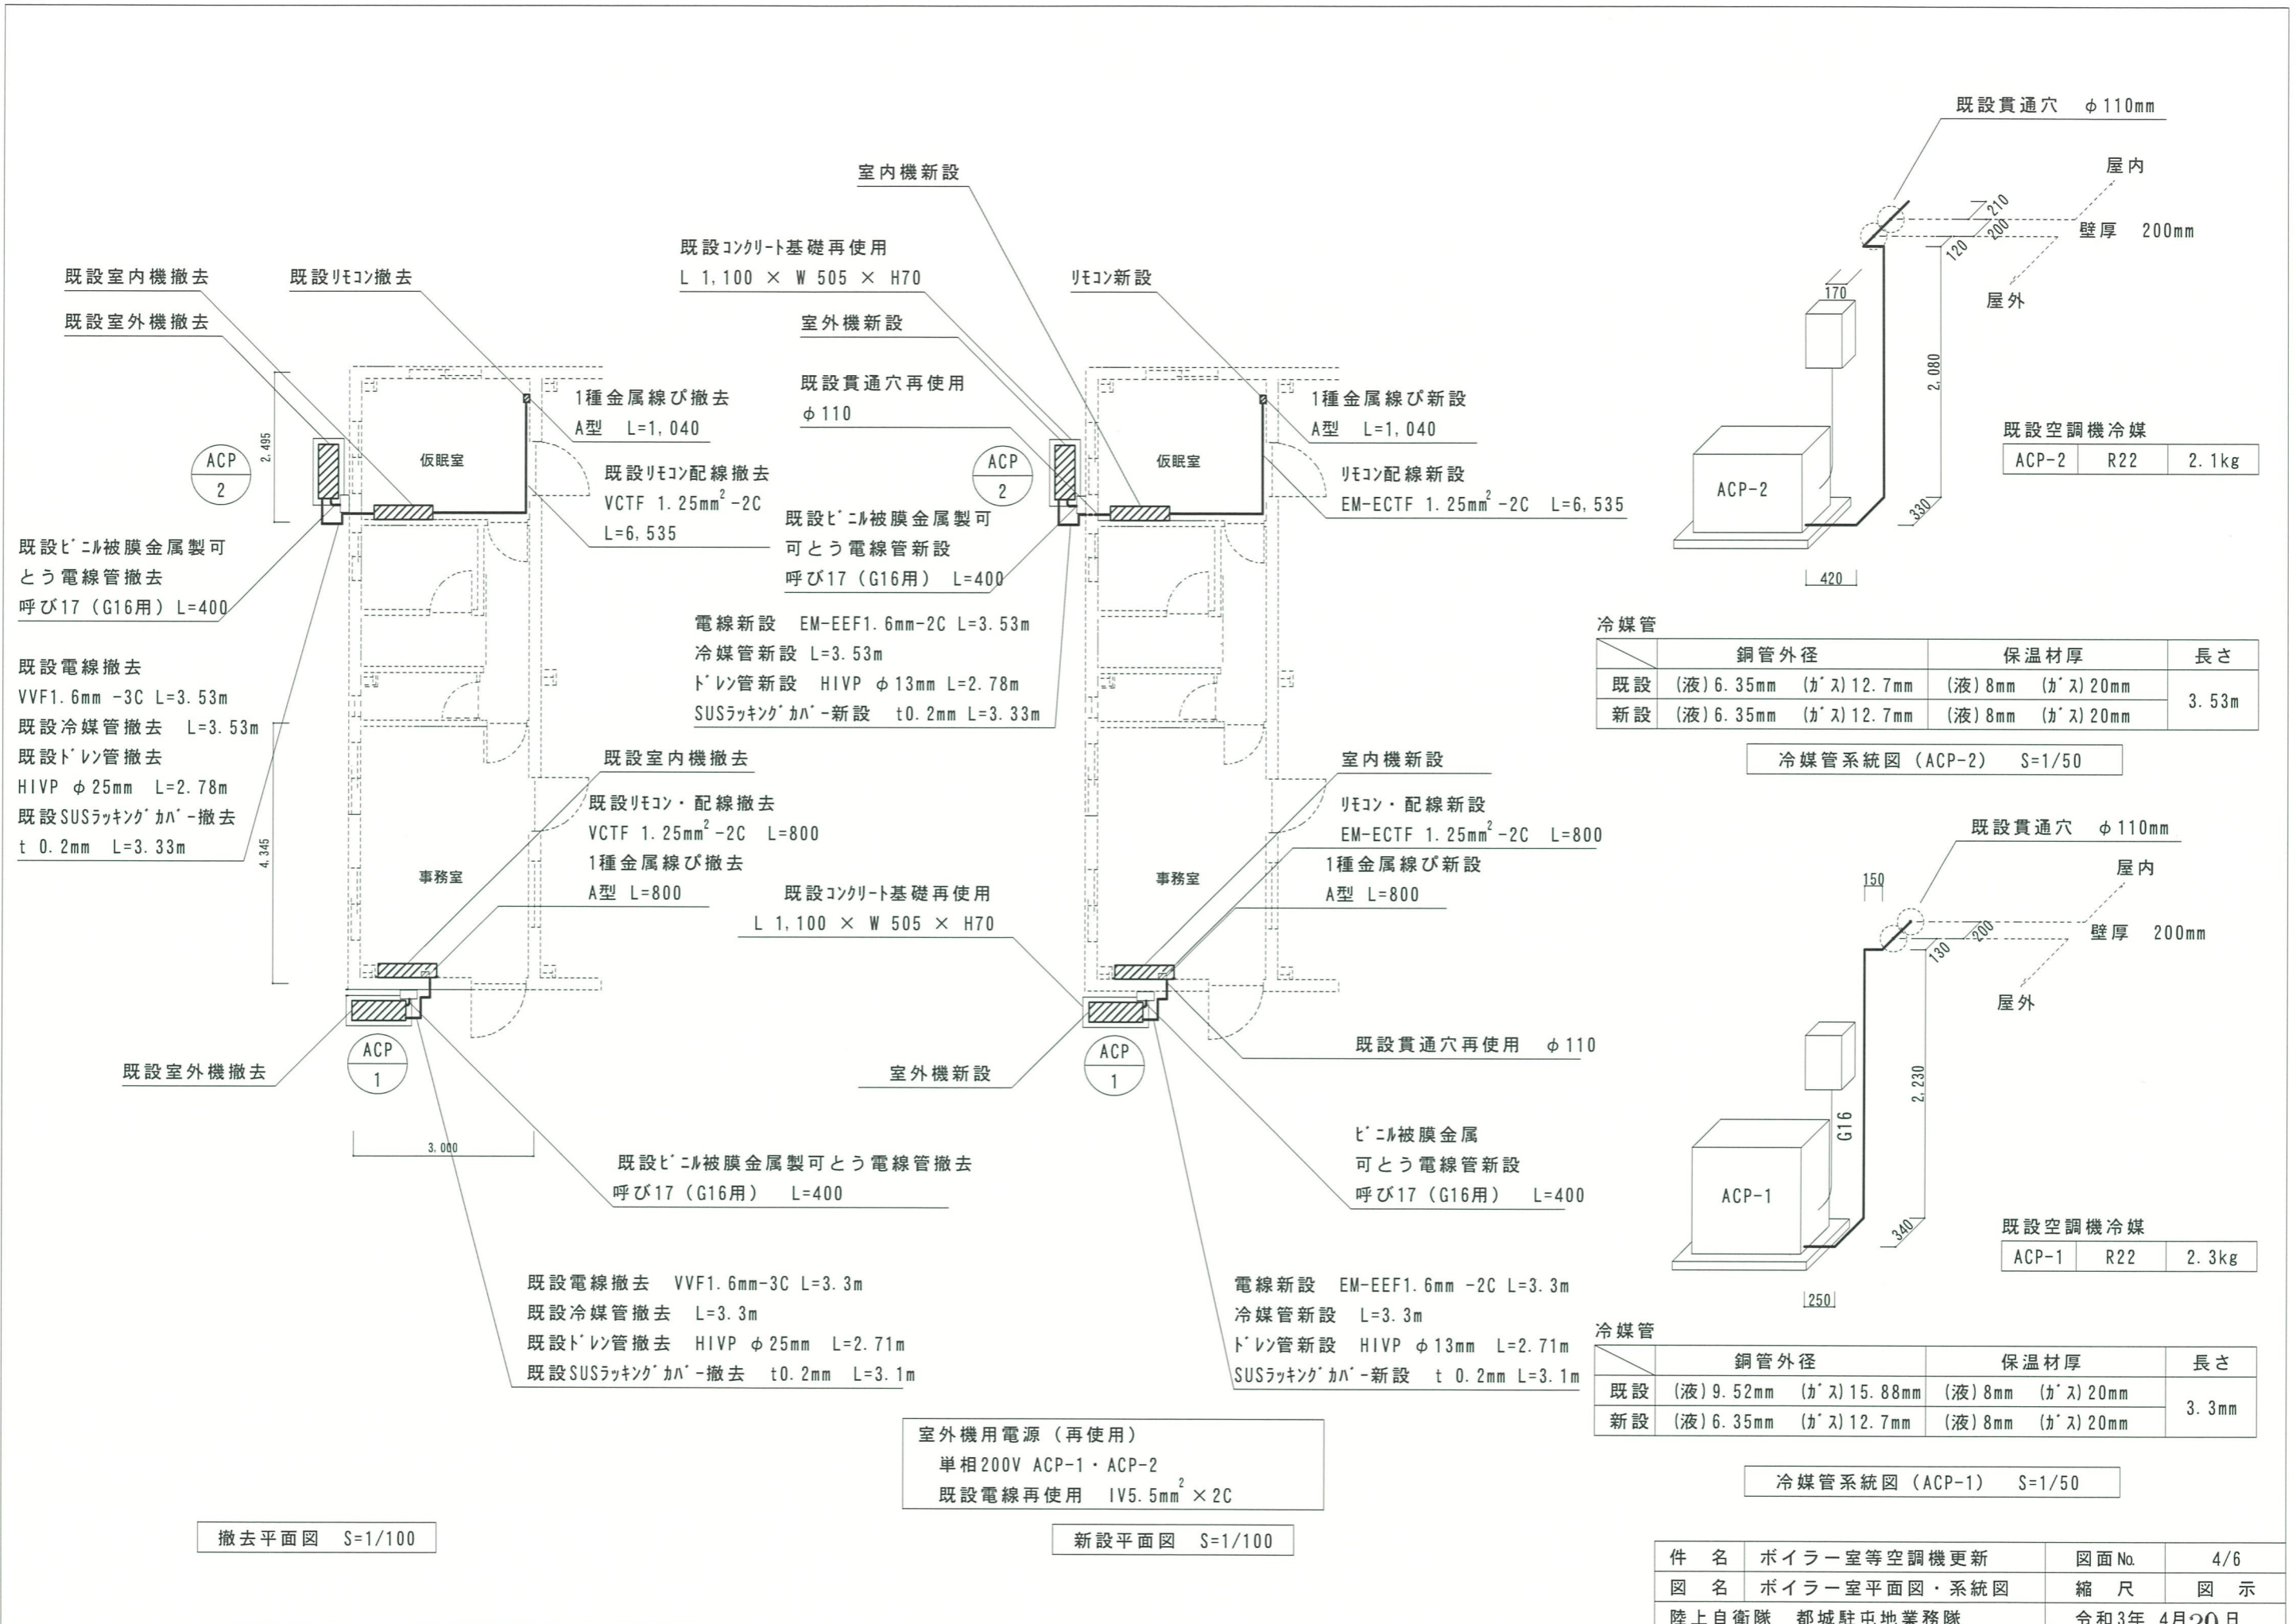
既設貫通穴　φ110mm

屋内

210
200
120

壁厚　200mm

屋外

170

2,080

330

420

ACP-2

既設空調機冷媒

| ACP-2 | R22 | 2.1kg |
|---|---|---|

室内機新設

既設ｺﾝｸﾘｰﾄ基礎再使用
L 1,100 × W 505 × H70

既設室内機撤去

既設ﾘﾓｺﾝ撤去

ﾘﾓｺﾝ新設

既設室外機撤去

室外機新設

既設貫通穴再使用
φ110

1種金属線び撤去
A型　L=1,040

1種金属線び新設
A型　L=1,040

2,495

ACP
2

仮眠室

ACP
2

仮眠室

既設ﾘﾓｺﾝ配線撤去
VCTF 1.25mm$^2$-2C
L=6,535

ﾘﾓｺﾝ配線新設
EM-ECTF 1.25mm$^2$-2C　L=6,535

既設ﾋﾞﾆﾙ被膜金属製可
可とう電線管新設
呼び17（G16用）　L=400

既設ﾋﾞﾆﾙ被膜金属製可
とう電線管撤去
呼び17（G16用）L=400

電線新設　EM-EEF1.6mm-2C L=3.53m
冷媒管新設 L=3.53m
ﾄﾞﾚﾝ管新設　HIVP φ13mm L=2.78m
SUSﾗｯｷﾝｸﾞｶﾊﾞｰ新設　t0.2mm L=3.33m

既設電線撤去
VVF1.6mm -3C L=3.53m
既設冷媒管撤去　L=3.53m
既設ﾄﾞﾚﾝ管撤去
HIVP φ25mm　L=2.78m
既設SUSﾗｯｷﾝｸﾞｶﾊﾞｰ撤去
t 0.2mm　L=3.33m

冷媒管

|  | 銅管外径 | 保温材厚 | 長さ |
|---|---|---|---|
| 既設 | (液)6.35mm　(ｶﾞｽ)12.7mm | (液)8mm　(ｶﾞｽ)20mm | 3.53m |
| 新設 | (液)6.35mm　(ｶﾞｽ)12.7mm | (液)8mm　(ｶﾞｽ)20mm | |

冷媒管系統図（ACP-2）　S=1/50

既設室内機撤去

室内機新設

既設ﾘﾓｺﾝ・配線撤去
VCTF 1.25mm$^2$-2C　L=800
1種金属線び撤去
A型　L=800

ﾘﾓｺﾝ・配線新設
EM-ECTF 1.25mm$^2$-2C　L=800
1種金属線び新設
A型　L=800

既設貫通穴　φ110mm

150

屋内

130
200

壁厚　200mm

屋外

4,345

事務室

事務室

既設ｺﾝｸﾘｰﾄ基礎再使用
L 1,100 × W 505 × H70

既設貫通穴再使用　φ110

ACP
1

ACP
1

既設室外機撤去

室外機新設

2,230

G16

ACP-1

340

250

既設空調機冷媒

| ACP-1 | R22 | 2.3kg |
|---|---|---|

3,000

既設ﾋﾞﾆﾙ被膜金属製可とう電線管撤去
呼び17（G16用）　L=400

ﾋﾞﾆﾙ被膜金属
可とう電線管新設
呼び17（G16用）　L=400

既設電線撤去　VVF1.6mm-3C L=3.3m
既設冷媒管撤去　L=3.3m
既設ﾄﾞﾚﾝ管撤去　HIVP φ25mm　L=2.71m
既設SUSﾗｯｷﾝｸﾞｶﾊﾞｰ撤去　t0.2mm　L=3.1m

電線新設　EM-EEF1.6mm -2C L=3.3m
冷媒管新設　L=3.3m
ﾄﾞﾚﾝ管新設　HIVP φ13mm　L=2.71m
SUSﾗｯｷﾝｸﾞｶﾊﾞｰ新設　t 0.2mm L=3.1m

冷媒管

|  | 銅管外径 | 保温材厚 | 長さ |
|---|---|---|---|
| 既設 | (液)9.52mm　(ｶﾞｽ)15.88mm | (液)8mm　(ｶﾞｽ)20mm | 3.3mm |
| 新設 | (液)6.35mm　(ｶﾞｽ)12.7mm | (液)8mm　(ｶﾞｽ)20mm | |

室外機用電源（再使用）
単相200V ACP-1・ACP-2
既設電線再使用　IV5.5mm$^2$ ×2C

冷媒管系統図（ACP-1）　S=1/50

撤去平面図　S=1/100

新設平面図　S=1/100

| 件　名 | ボイラー室等空調機更新 | 図面No. | 4/6 |
|---|---|---|---|
| 図　名 | ボイラー室平面図・系統図 | 縮　尺 | 図　示 |
| 陸上自衛隊　都城駐屯地業務隊 | | 令和3年　4月20日 | |